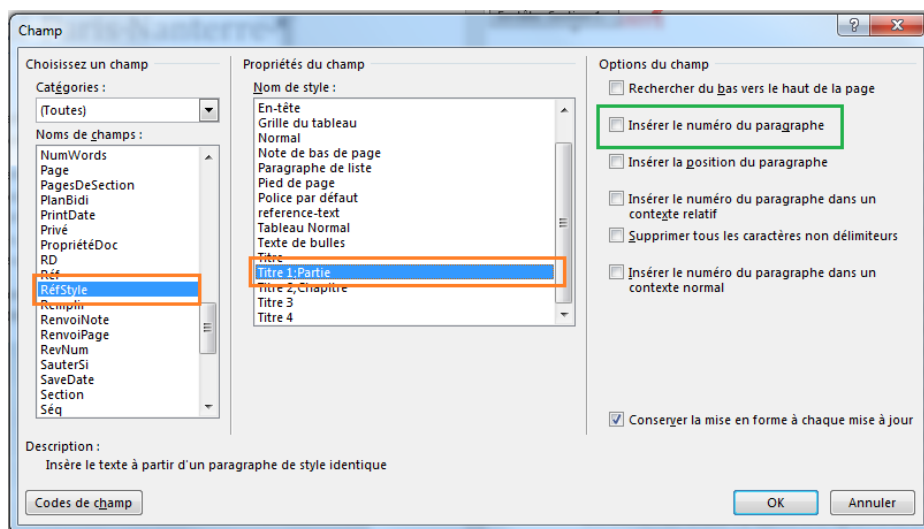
Champ

Choisissez un champ

Catégories :

(Toutes)

Noms de champs :

NumWords
Page
PagesDeSection
PlanBidi
PrintDate
Privé
PropriétéDoc
RD
Réf
RéfStyle
Remplir
RenvoiNote
RenvoiPage
RevNum
SauterSi
SaveDate
Section
Séq

Propriétés du champ

Nom de style :

En-tête
Grille du tableau
Normal
Note de bas de page
Paragraphe de liste
Pied de page
Police par défaut
reference-text
Tableau Normal
Texte de bulles
Titre
Titre 1;Partie
Titre 2;Chapitre
Titre 3
Titre 4

Options du champ

Rechercher du bas vers le haut de la page

Insérer le numéro du paragraphe

Insérer la position du paragraphe

Insérer le numéro du paragraphe dans un contexte relatif

Supprimer tous les caractères non délimiteurs

Insérer le numéro du paragraphe dans un contexte normal

Conserver la mise en forme à chaque mise à jour

Description :
Insère le texte à partir d'un paragraphe de style identique

Codes de champ

OK

Annuler